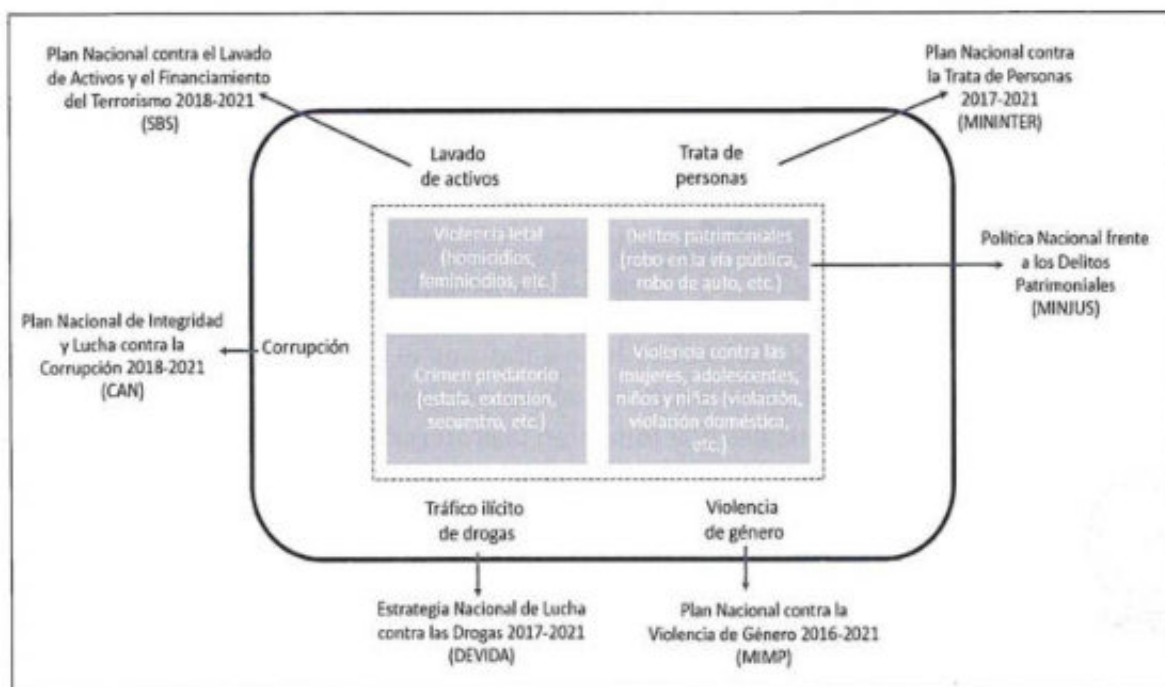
Plan Nacional contra el Lavado de Activos y el Financiamiento del Terrorismo 2018-2021 (SBS)

Plan Nacional contra la Trata de Personas 2017-2021 (MININTER)

Lavado de activos

Trata de personas

Violencia letal (homicidios, feminicidios, etc.)

Delitos patrimoniales (robo en la vía pública, robo de auto, etc.)

Política Nacional frente a los Delitos Patrimoniales (MINJUS)

Plan Nacional de Integridad y Lucha contra la Corrupción 2018-2021 (CAN)

Corrupción

Crimen predatorio (estafa, extorsión, secuestro, etc.)

Violencia contra las mujeres, adolescentes, niños y niñas (violación, violación doméstica, etc.)

Tráfico ilícito de drogas

Violencia de género

Estrategia Nacional de Lucha contra las Drogas 2017-2021 (DEVIDA)

Plan Nacional contra la Violencia de Género 2016-2021 (MIMP)